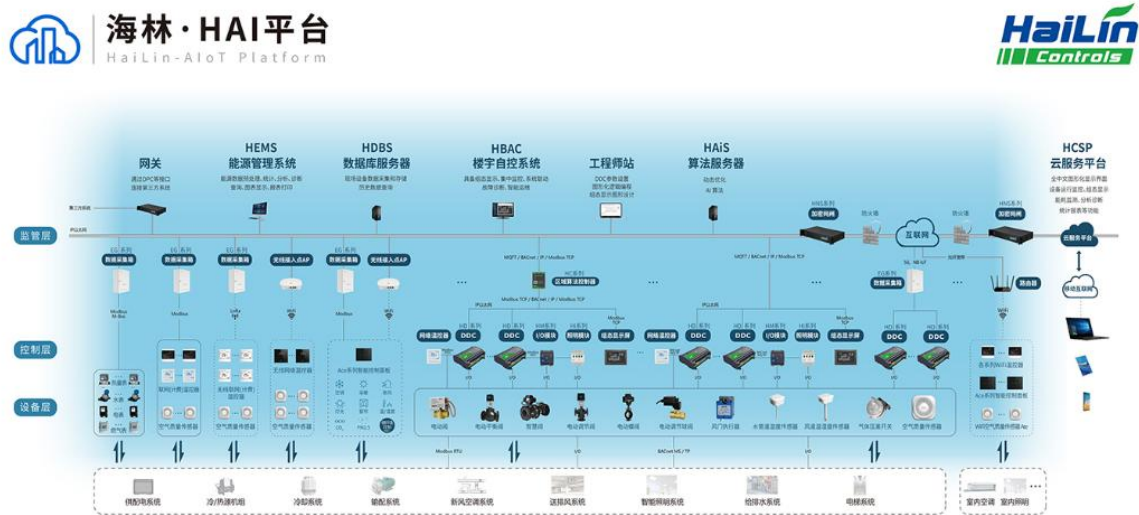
海林·HAI平台
HaiLin-AIoT Platform

HaiLin Controls

网关
通过OPC等接口 连接第三方系统

HEMS
能源管理系统
能源数据结构化处理、统计、分析、诊断、查询、图表显示、报表打印

HDBS
数据库服务器
现场设备数据采集和存储 历史数据查询

HBAC
楼宇自控系统
具备组态显示、集中监控、系统联动 故障诊断、智能运维

工程师站
DDC参数设置 图形化逻辑编程 组态显示图形设计

HAiS
算法服务器
动态优化 AI算法

HCSP
云服务平台
全中文图形化显示界面 设备运行监控、组态显示 能耗监测、分析诊断 统计报表等功能

监管层
控制层
设备层

第三方系统
IP以太网
EG系列 数据采集器
EG系列 数据采集器
EG系列 数据采集器
无线接入点AP
EG系列 数据采集器
无线接入点AP
HC系列 区域算法控制器
HNS系列 加密网闸
防火墙
互联网
防火墙
HNS系列 加密网闸
云服务平台
EG系列 数据采集器
路由器
移动互联网
MQTT / BACnet / IP / Modbus TCP
Modbus TCP / BACnet / IP / Modbus TCP
MQTT / BACnet / IP / Modbus TCP
5G、4G IoT
无线连接

Modbus
M-Bus
Modbus
LoRa
WiFi
Modbus
WiFi

网络温控器
DDC
DDC
I/O模块
照明模块
组态显示屏
网络温控器
DDC
DDC
I/O模块
照明模块
组态显示屏
DDC
DDC

电能表
水表
冷量表
燃气表
联网(计费)温控器
空气质量传感器
联网(计费)温控器
空气质量传感器
无线网络温控器
空气质量传感器
Aco系列智能控制面板
电动阀
电动平衡阀
蝶阀
电动调节阀
电动蝶阀
电动调节球阀
风门执行器
水管温湿度传感器
风道温湿度传感器
气体流量开关
空气质量传感器
各系列网络温控器
Aco系列智能控制面板
WiFi空气质量传感器App

Modbus RTU
I/O
BACnet MS / TP
I/O

供配电系统
冷/热源机组
冷却系统
输配系统
新风空调系统
送排风系统
智能照明系统
给排水系统
电梯系统
室内空调
室内照明